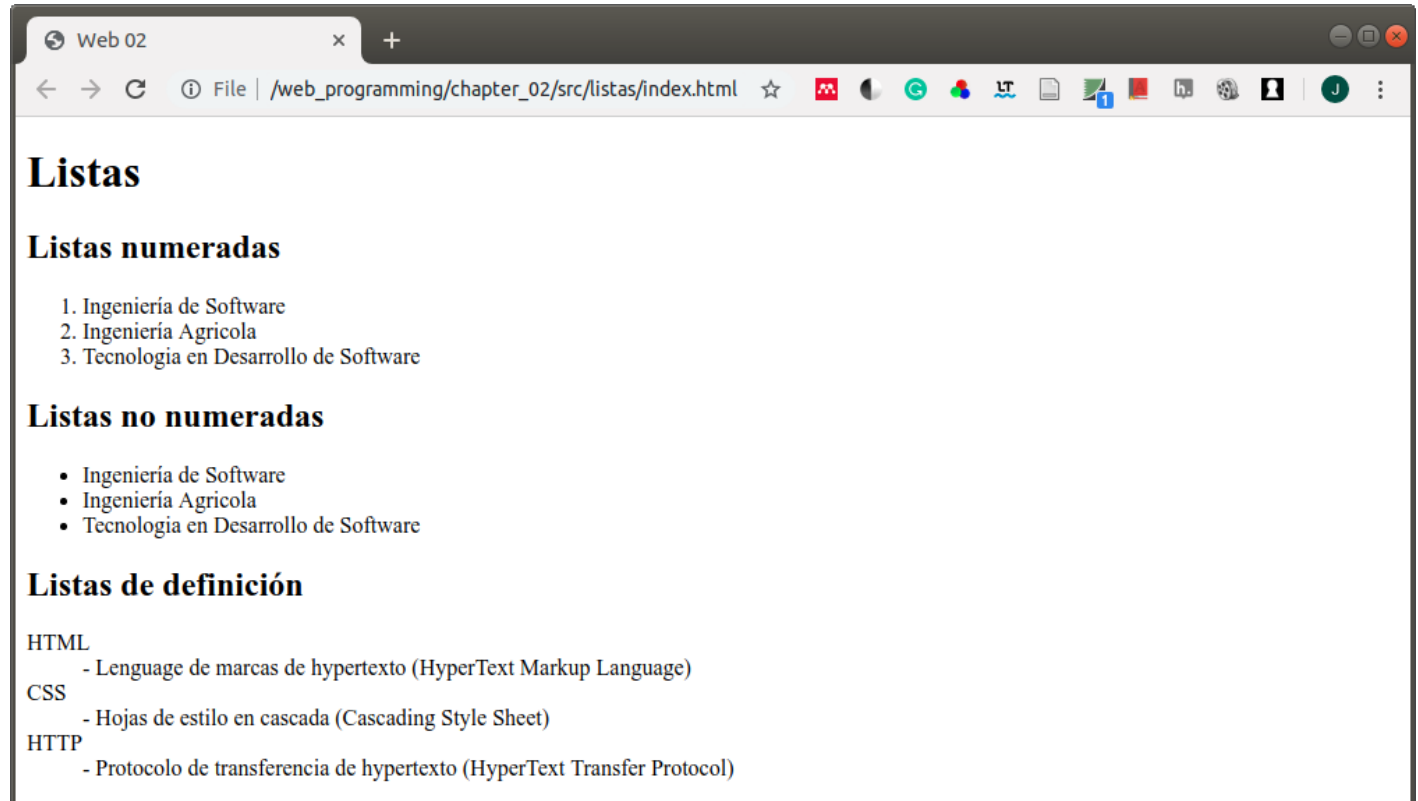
Web 02

File | /web_programming/chapter_02/src/listas/index.html

LT

1

J

# Listas

## Listas numeradas

1. Ingeniería de Software
2. Ingeniería Agricola
3. Tecnologia en Desarrollo de Software

## Listas no numeradas

- Ingeniería de Software
- Ingeniería Agricola
- Tecnologia en Desarrollo de Software

## Listas de definición

HTML
- Lenguage de marcas de hypertexto (HyperText Markup Language)
CSS
- Hojas de estilo en cascada (Cascading Style Sheet)
HTTP
- Protocolo de transferencia de hypertexto (HyperText Transfer Protocol)